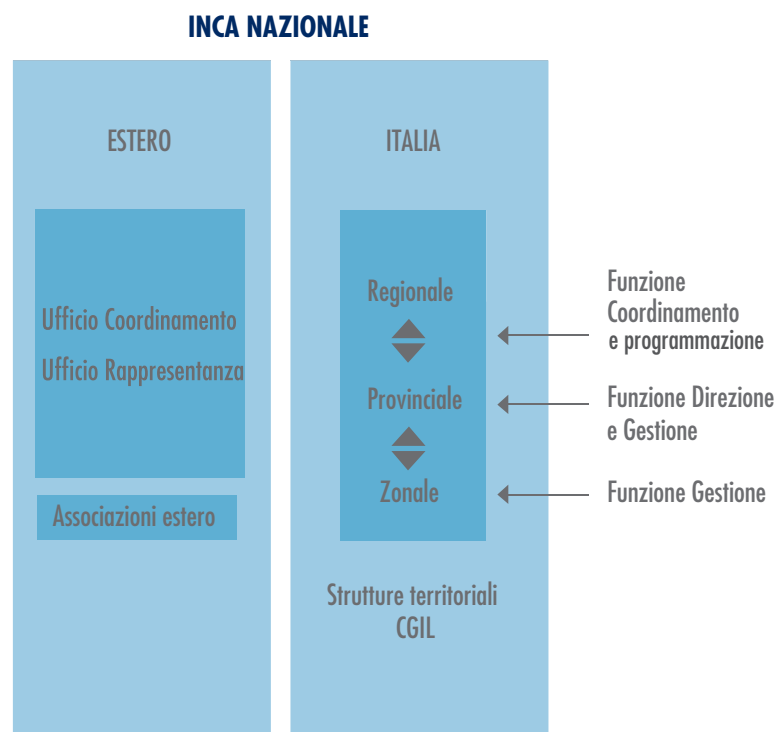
INCA NAZIONALE

ESTERO

Ufficio Coordinamento

Ufficio Rappresentanza

Associazioni estero

ITALIA

Regionale

Provinciale

Zonale

Strutture territoriali CGIL

Funzione Coordinamento e programmazione

Funzione Direzione e Gestione

Funzione Gestione